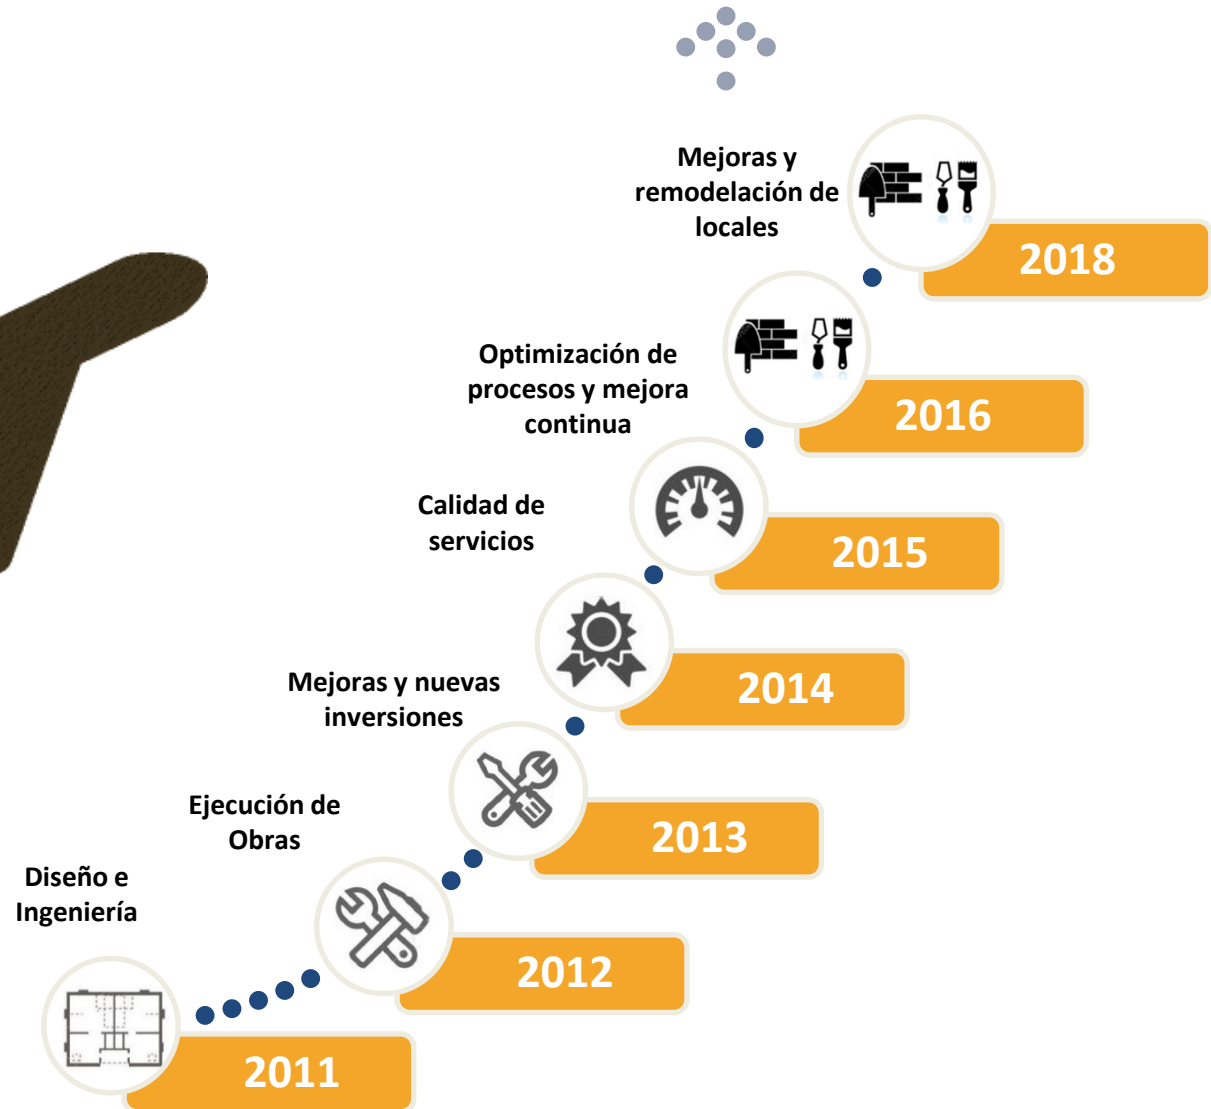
Mejoras y remodelación de locales
2018
Optimización de procesos y mejora continua
2016
Calidad de servicios
2015
Mejoras y nuevas inversiones
2014
Ejecución de Obras
2013
Diseño e Ingeniería
2012
2011